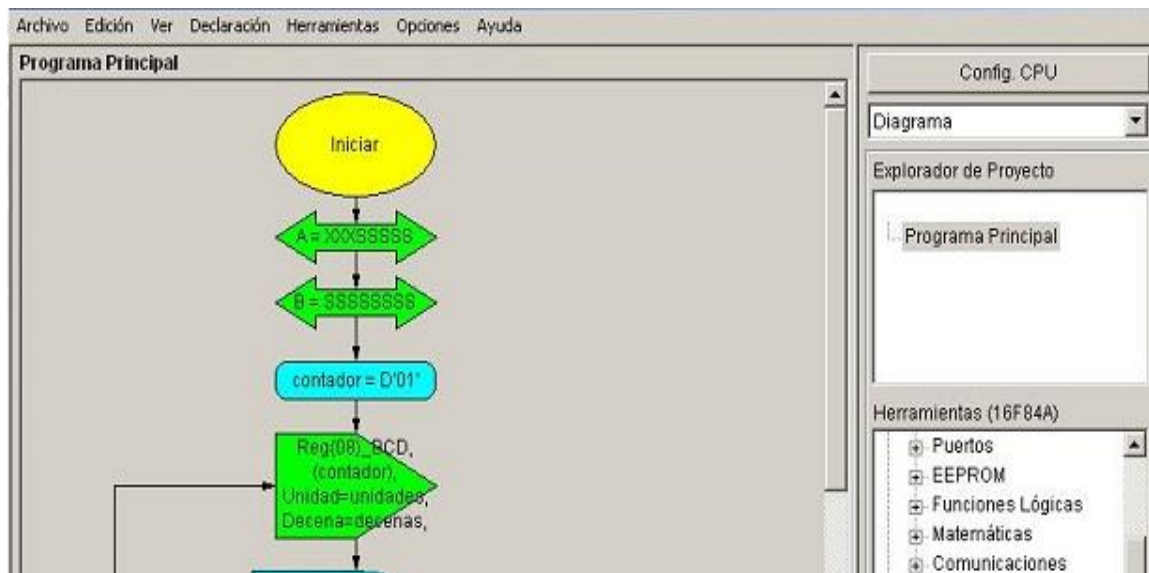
Archivo Edición Ver Declaración Herramientas Opciones Ayuda

Programa Principal

Iniciar

A = XXXSSSSS

B = SSSSSSSS

contador = D'01'

Reg(08)_BCD, (contador), Unidad=unidades, Decena=decenas,

Config. CPU

Diagrama

Explorador de Proyecto

Programa Principal

Herramientas (16F84A)

Puertos
EEPROM
Funciones Lógicas
Matemáticas
Comunicaciones